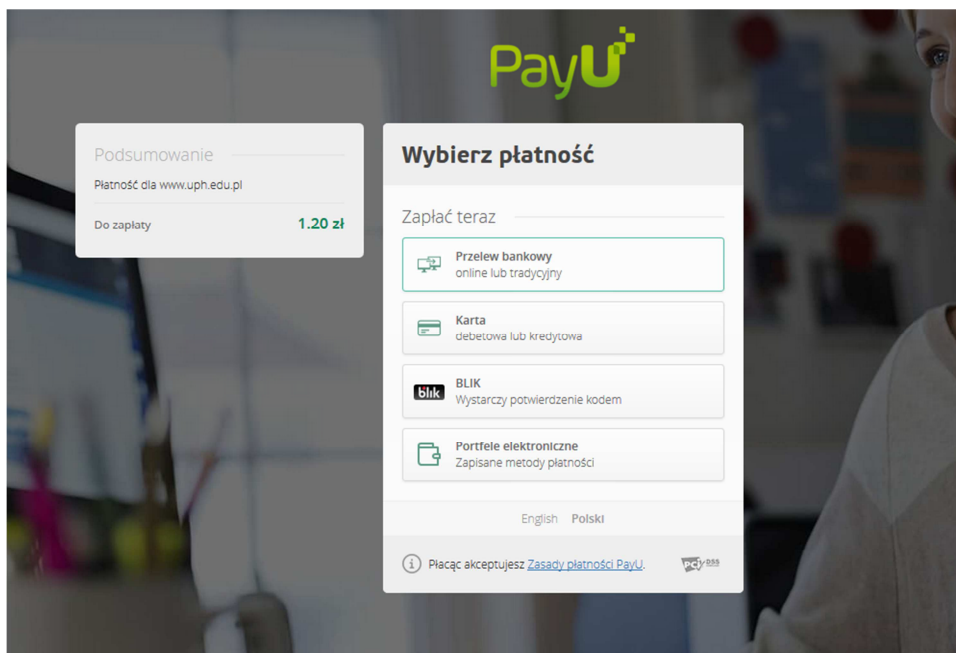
PayU

Podsumowanie

Płatność dla www.uph.edu.pl

Do zapłaty 1.20 zł

Wybierz płatność

Zapłać teraz

Przelew bankowy
online lub tradycyjny

Karta
debetowa lub kredytowa

blik
BLIK
Wystarczy potwierdzenie kodem

Portfele elektroniczne
Zapisane metody płatności

English Polski

Płacąc akceptujesz Zasady płatności PayU.

PCI DSS